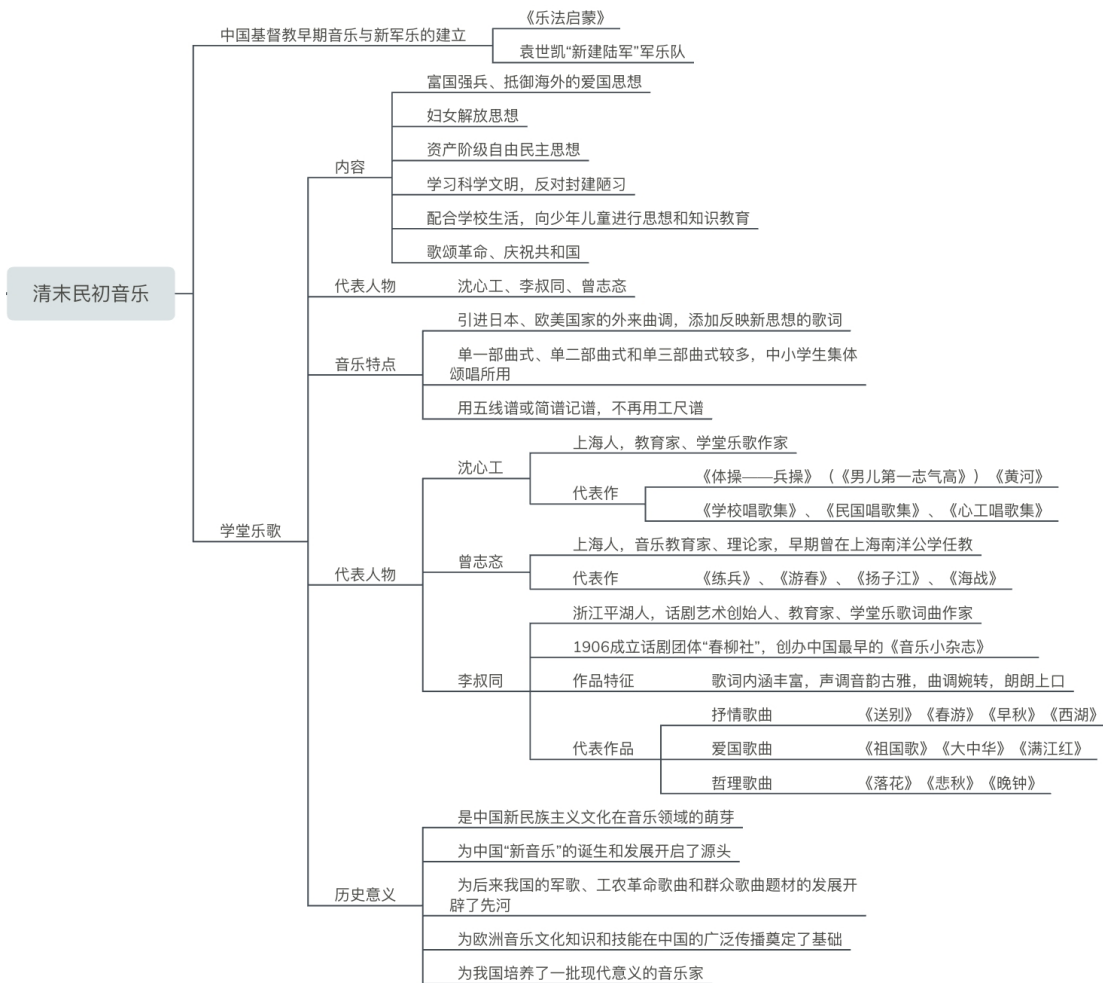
清末民初音乐

中国基督教早期音乐与新军乐的建立
《乐法启蒙》
袁世凯“新建陆军”军乐队

学堂乐歌

内容
富国强兵、抵御海外的爱国思想
妇女解放思想
资产阶级自由民主思想
学习科学文明，反对封建陋习
配合学校生活，向少年儿童进行思想和知识教育
歌颂革命、庆祝共和国

代表人物
沈心工、李叔同、曾志忞

音乐特点
引进日本、欧美国家的外来曲调，添加反映新思想的歌词
单一部曲式、单二部曲式和单三部曲式较多，中小学生集体颂唱所用
用五线谱或简谱记谱，不再用工尺谱

代表人物
沈心工
上海人，教育家、学堂乐歌作家
代表作
《体操——兵操》（《男儿第一志气高》）《黄河》
《学校唱歌集》、《民国唱歌集》、《心工唱歌集》

曾志忞
上海人，音乐教育家、理论家，早期曾在上海南洋公学任教
代表作
《练兵》、《游春》、《扬子江》、《海战》

李叔同
浙江平湖人，话剧艺术创始人、教育家、学堂乐歌词曲作家
1906成立话剧团体“春柳社”，创办中国最早的《音乐小杂志》
作品特征
歌词内涵丰富，声调音韵古雅，曲调婉转，朗朗上口
代表作品
抒情歌曲
《送别》《春游》《早秋》《西湖》
爱国歌曲
《祖国歌》《大中华》《满江红》
哲理歌曲
《落花》《悲秋》《晚钟》

历史意义
是中国新民族主义文化在音乐领域的萌芽
为中国“新音乐”的诞生和发展开启了源头
为后来我国的军歌、工农革命歌曲和群众歌曲题材的发展开辟了先河
为欧洲音乐文化知识和技能在中国的广泛传播奠定了基础
为我国培养了一批现代意义的音乐家